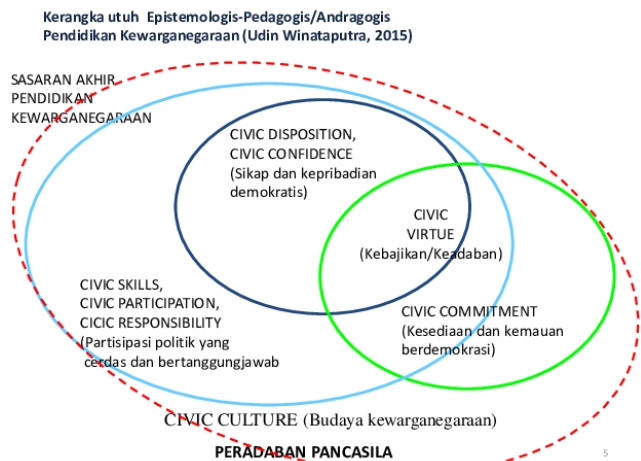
Kerangka utuh Epistemologis-Pedagogis/Andragogis
Pendidikan Kewarganegaraan (Udin Winataputra, 2015)

SASARAN AKHIR
PENDIDIKAN
KEWARGANEGARAAN

CIVIC DISPOSITION,
CIVIC CONFIDENCE
(Sikap dan kepribadian
demokratis)

CIVIC
VIRTUE
(Kebajikan/Keadaban)

CIVIC SKILLS,
CIVIC PARTICIPATION,
CICIC RESPONSIBILITY
(Partisipasi politik yang
cerdas dan bertanggungjawab

CIVIC COMMITMENT
(Kesediaan dan kemauan
berdemokrasi)

CIVIC CULTURE (Budaya kewarganegaraan)

PERADABAN PANCASILA

5